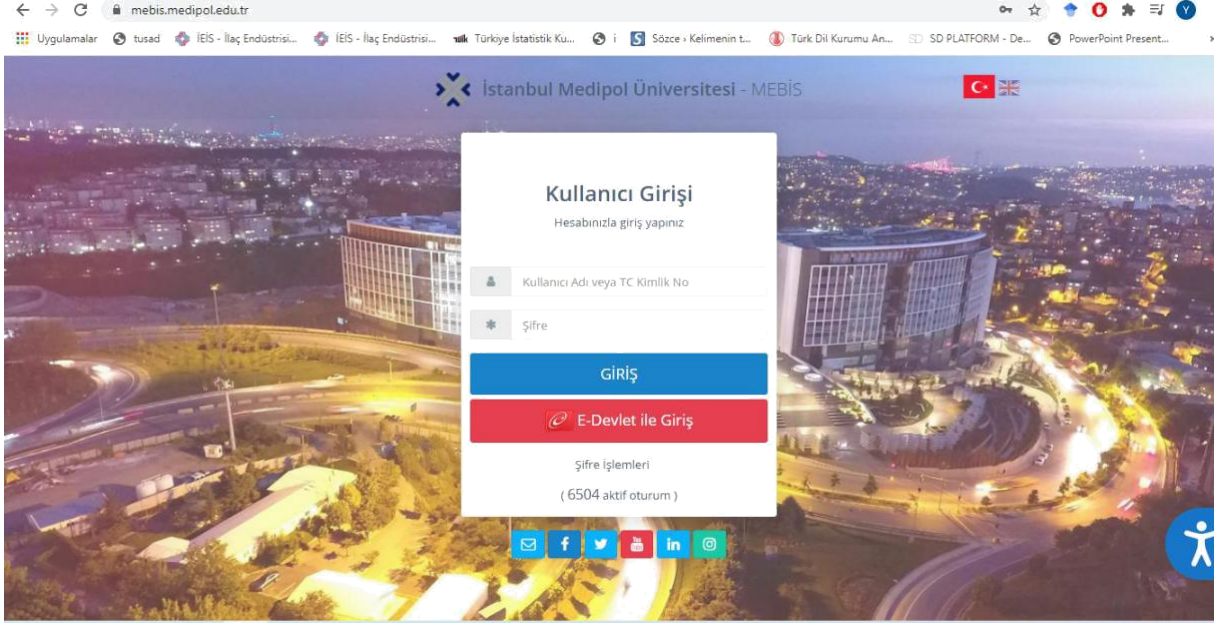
mebis.medipol.edu.tr

Uygulamalar tusad İEİS - İlaç Endüstrisi... İEİS - İlaç Endüstrisi... Türkiye İstatistik Ku... i Sözce › Kelimenin t... Türk Dil Kurumu An... SD PLATFORM - De... PowerPoint Present...

İstanbul Medipol Üniversitesi - MEBİS

Kullanıcı Girişi
Hesabınızla giriş yapınız

Kullanıcı Adı veya TC Kimlik No

Şifre

GİRİŞ

E-Devlet ile Giriş

Şifre İşlemleri

( 6504 aktif oturum )